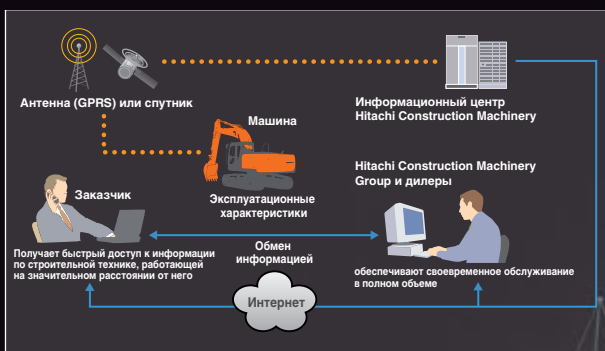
Антенна (GPRS) или спутник

Информационный центр Hitachi Construction Machinery

Машина

Hitachi Construction Machinery Group и дилеры

Заказчик

Эксплуатационные характеристики

Обмен информацией

Получает быстрый доступ к информации по строительной технике, работающей на значительном расстоянии от него

обеспечивают своевременное обслуживание в полном объеме

Интернет